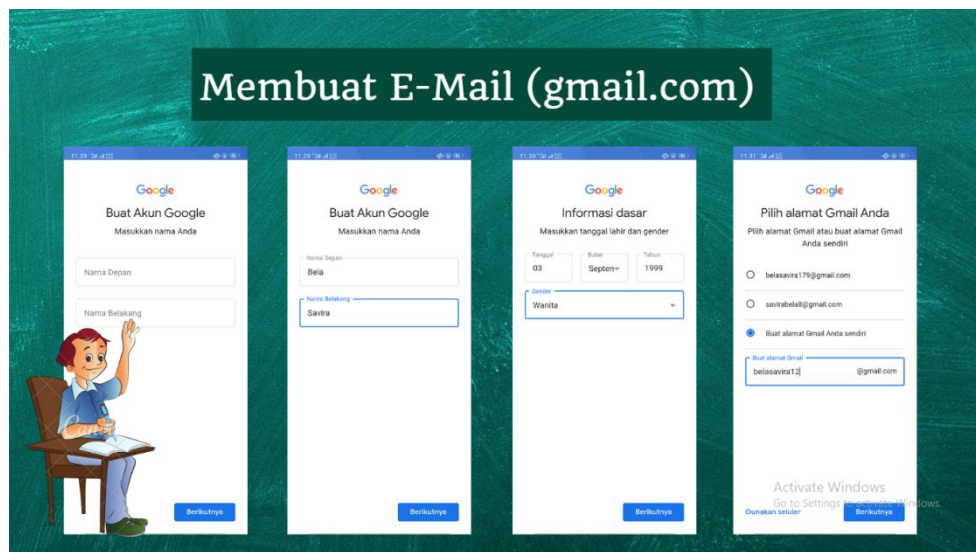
Membuat E-Mail (gmail.com)

11.29

Google

Buat Akun Google

Masukkan nama Anda

Nama Depan

Nama Belakang

Berikutnya

11.29

Google

Buat Akun Google

Masukkan nama Anda

Nama Depan

Bela

Nama Belakang

Savira

Berikutnya

11.30

Google

Informasi dasar

Masukkan tanggal lahir dan gender

Tanggal

03

Bulan

Septen

Tahun

1999

Gender

Wanita

Berikutnya

11.31

Google

Pilih alamat Gmail Anda

Pilih alamat Gmail atau buat alamat Gmail Anda sendiri

belasavira179@gmail.com

savirabela8@gmail.com

Buat alamat Gmail Anda sendiri

Buat alamat Gmail

belasavira12

@gmail.com

Gunakan seluler

Berikutnya

Activate Windows

Go to Settings to activate Windows.